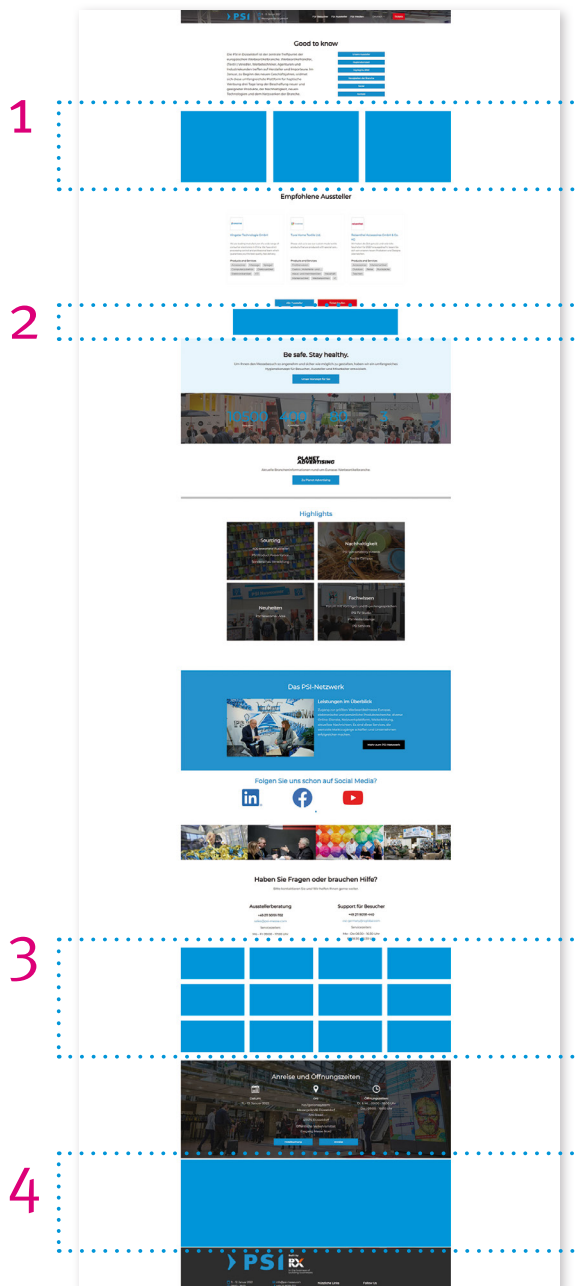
PSI

Good to know

1

Empfohlene Aussteller

2

Be safe. Stay healthy.

PLANET ADVERTISING

Zu Planet Advertising

Highlights

Sourcing

Nachhaltigkeit

Neuheiten

Fachwissen

Das PSI-Netzwerk

Lösungen im Überblick

Folgen Sie uns schon auf Social Media?

Haben Sie Fragen oder brauchen Hilfe?

Ausstellerberatung

Support für Besucher

3

Anreise und Öffnungszeiten

4

PSI

RX